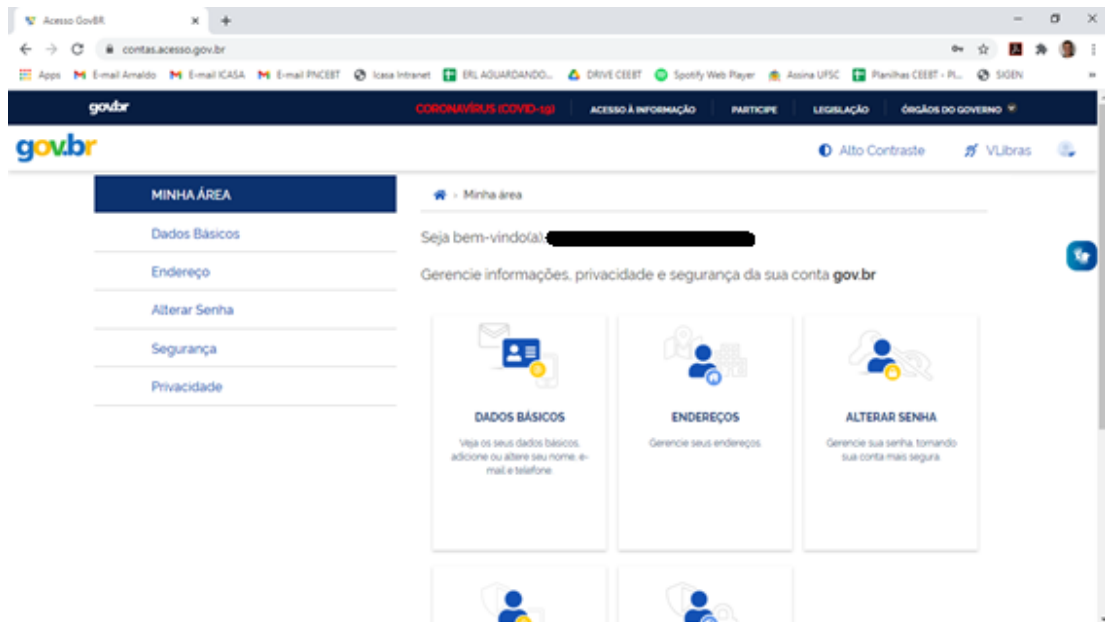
Acesso GovBR ×

contas.acesso.gov.br

Apps E-mail Arnaldo E-mail ICASA E-mail PNCEBT Icasa Intranet ERL AGUARDANDO... DRIVE CEEBT Spotify Web Player Assina UFSC Planilhas CEEBT - Pl... SIGEN

gov.br CORONAVÍRUS (COVID-19) ACESSO À INFORMAÇÃO PARTICIPE LEGISLAÇÃO ÓRGÃOS DO GOVERNO

gov.br

Alto Contraste VLibras

MINHA ÁREA
Dados Básicos
Endereço
Alterar Senha
Segurança
Privacidade

Minha área

Seja bem-vindo(a),

Gerencie informações, privacidade e segurança da sua conta gov.br

DADOS BÁSICOS
Veja os seus dados básicos, adicione ou altere seu nome, e-mail e telefone

ENDEREÇOS
Gerencie seus endereços

ALTERAR SENHA
Gerencie sua senha, tornando sua conta mais segura